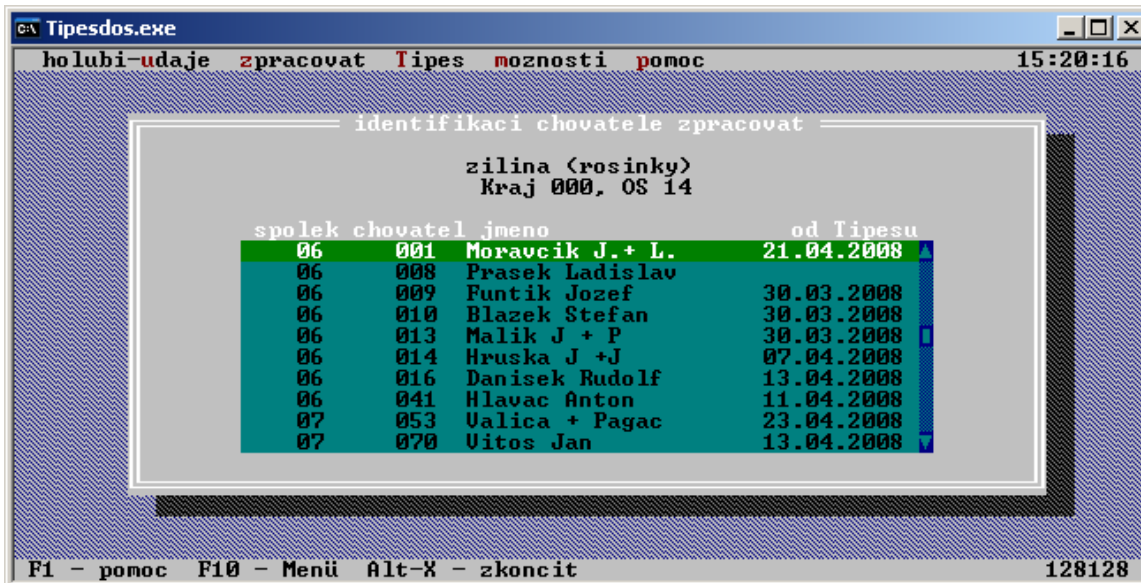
Tipesdos.exe

holubi-udaje zpracovat Tipes moznosti pomoc 15:20:16

identifikaci chovatele zpracovat

zilina (rosinky)
Kraj 000, OS 14

| spolek | chovatel | jmeno | od Tipesu |
|---|---|---|---|
| 06 | 001 | Moravcik J.+ L. | 21.04.2008 |
| 06 | 008 | Prasek Ladislav | |
| 06 | 009 | Funtik Jozef | 30.03.2008 |
| 06 | 010 | Blazek Stefan | 30.03.2008 |
| 06 | 013 | Malik J + P | 30.03.2008 |
| 06 | 014 | Hruska J +J | 07.04.2008 |
| 06 | 016 | Danisek Rudolf | 13.04.2008 |
| 06 | 041 | Hlavac Anton | 11.04.2008 |
| 07 | 053 | Valica + Pagac | 23.04.2008 |
| 07 | 070 | Vitos Jan | 13.04.2008 |

F1 – pomoc F10 – Menü Alt-X – zkoncit 128128